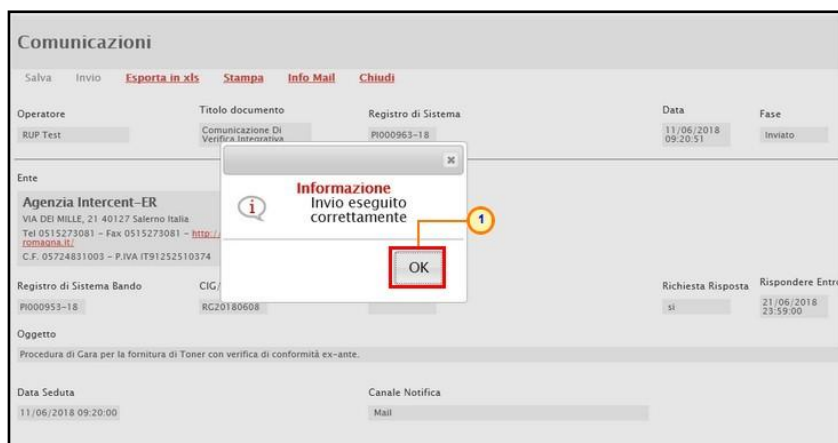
Comunicazioni

Salva Invio Esporta in xls Stampa Info Mail Chiudi

Operatore
RUP Test

Titolo documento
Comunicazione Di Verifica Integrativa

Registro di Sistema
PI000963-18

Data
11/06/2018 09:20:51

Fase
Inviato

Ente

Agenzia Intercent-ER
VIA DEI MILLE, 21 40127 Salerno Italia
Tel 0515273081 - Fax 0515273081 - http://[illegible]romagna.it/
C.F. 05724831003 - P.IVA IT91252510374

×

Informazione
Invio eseguito correttamente

1

OK

Registro di Sistema Bando
PI000953-18

CIG/
RG20180608

Richiesta Risposta
si

Rispondere Entr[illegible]
21/06/2018 23:59:00

Oggetto
Procedura di Gara per la fornitura di Toner con verifica di conformità ex-ante.

Data Seduta
11/06/2018 09:20:00

Canale Notifica
Mail